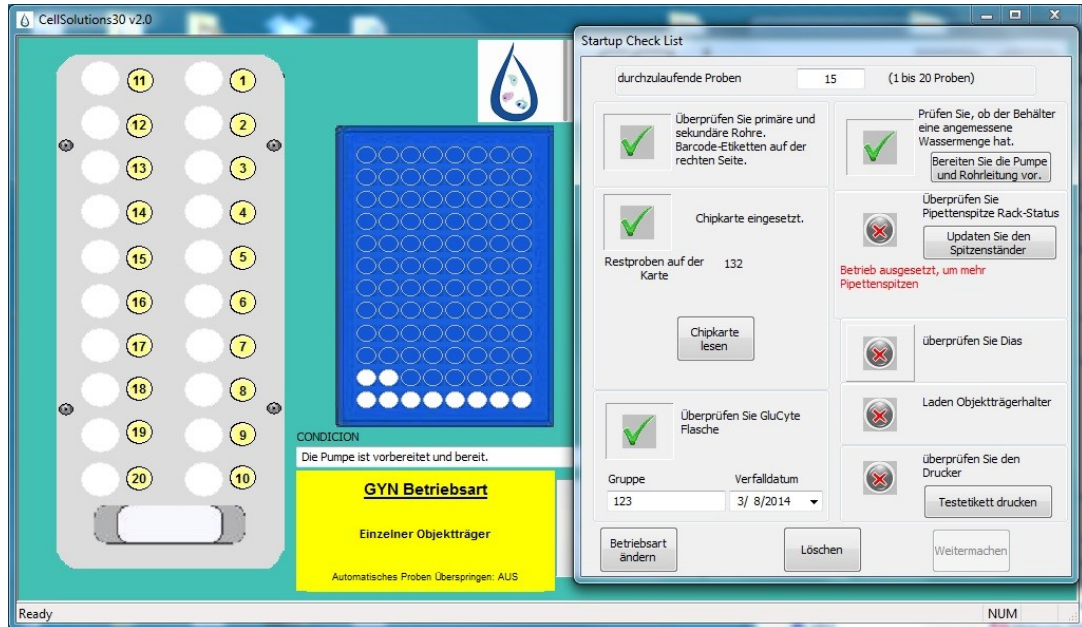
CellSolutions30 v2.0

11 1
12 2
13 3
14 4
15 5
16 6
17 7
18 8
19 9
20 10

CONDICION
Die Pumpe ist vorbereitet und bereit.

GYN Betriebsart
Einzelner Objektträger
Automatisches Proben Überspringen: AUS

Startup Check List

durchzulaufende Proben 15 (1 bis 20 Proben)

Überprüfen Sie primäre und sekundäre Rohre. Barcode-Etiketten auf der rechten Seite.

Prüfen Sie, ob der Behälter eine angemessene Wassermenge hat.
Bereiten Sie die Pumpe und Rohrleitung vor.

Chipkarte eingesetzt.
Restproben auf der Karte 132
Chipkarte lesen

Überprüfen Sie Pipettenspitze Rack-Status
Updaten Sie den Spitzenständer
Betrieb ausgesetzt, um mehr Pipettenspitzen

überprüfen Sie Dias

Laden Objektträgerhalter

Überprüfen Sie GluCyte Flasche
Gruppe Verfalldatum
123 3/ 8/2014

überprüfen Sie den Drucker
Testetikett drucken

Betriebsart ändern
Löschen
Weitermachen

Ready
NUM